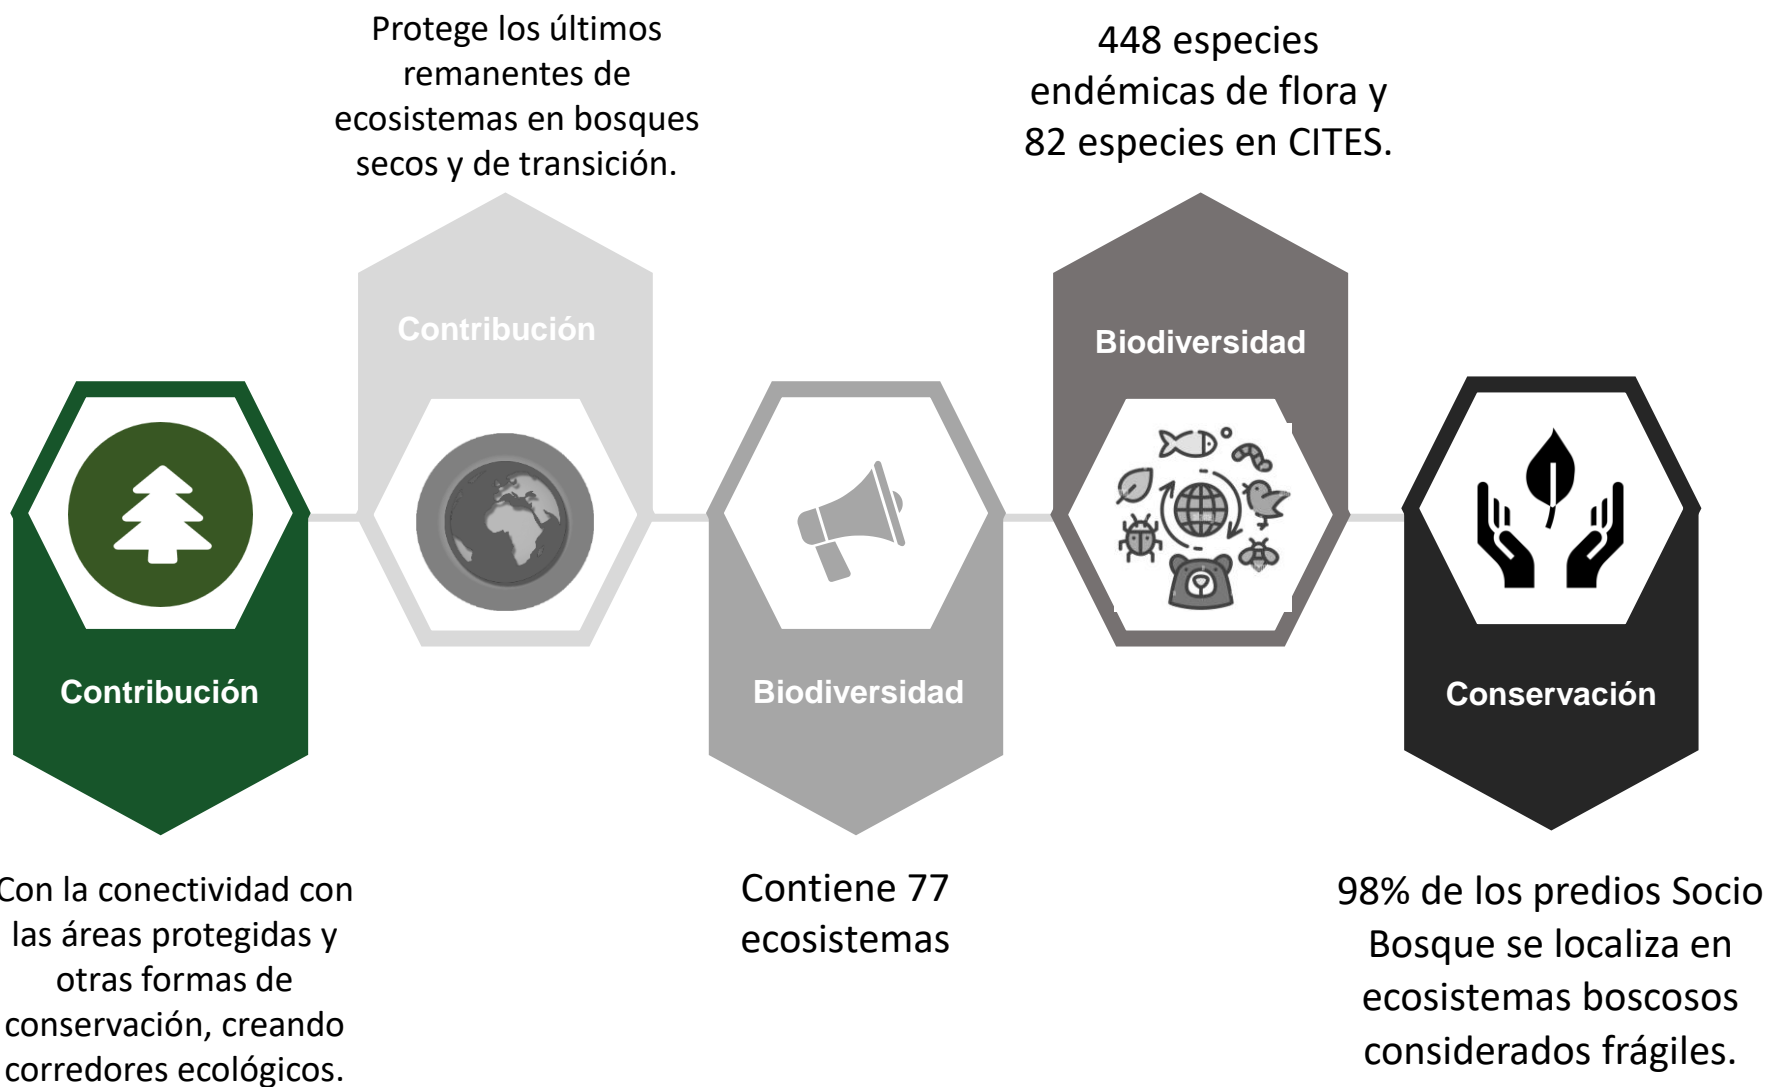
Protege los últimos remanentes de ecosistemas en bosques secos y de transición.

448 especies endémicas de flora y 82 especies en CITES.

Contribución

Biodiversidad

Contribución

Biodiversidad

Conservación

Con la conectividad con las áreas protegidas y otras formas de conservación, creando corredores ecológicos.

Contiene 77 ecosistemas

98% de los predios Socio Bosque se localiza en ecosistemas boscosos considerados frágiles.